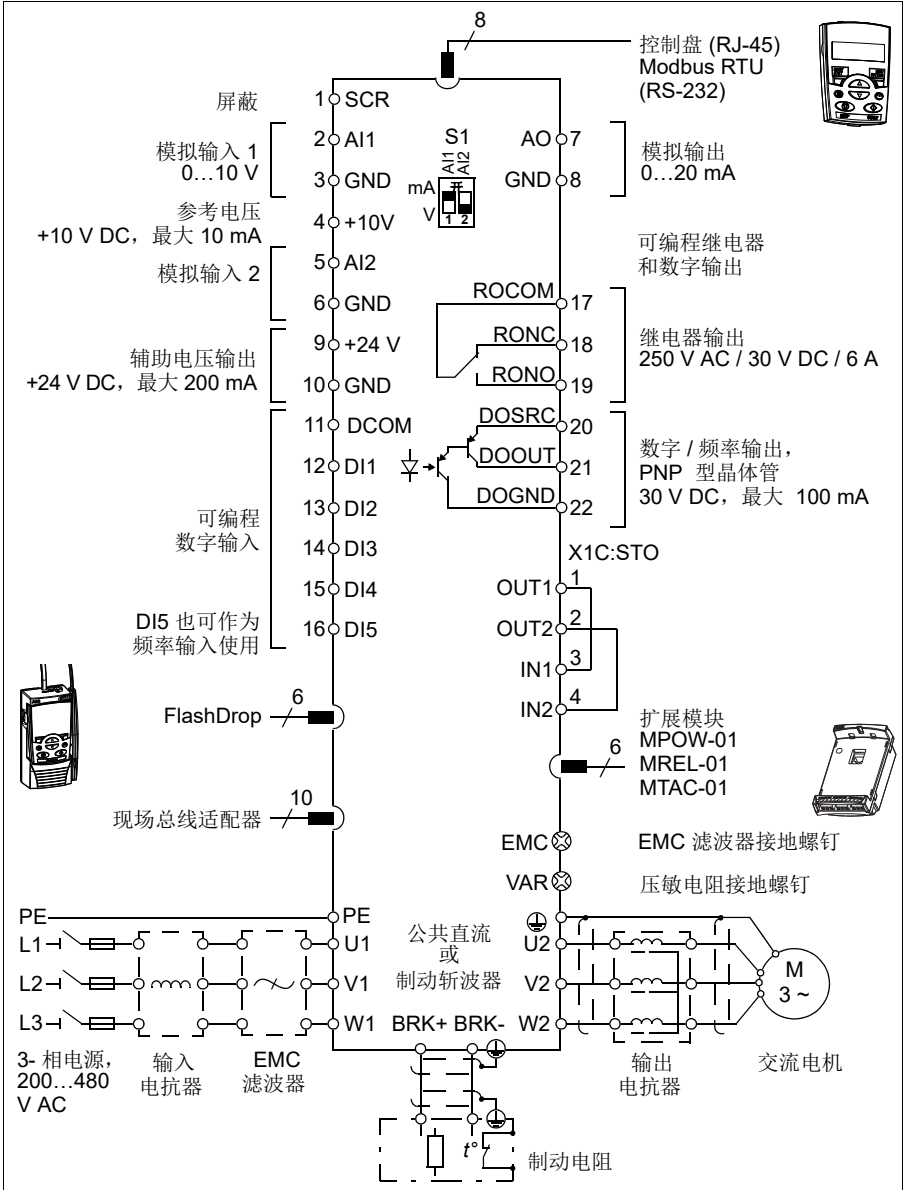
8
控制盘 (RJ-45)
Modbus RTU
(RS-232)

屏蔽
1 SCR

模拟输入 1
0…10 V
2 AI1
3 GND

S1
AI1
AI2
mA
V
1 2

AO 7
GND 8
模拟输出
0…20 mA

参考电压
+10 V DC，最大 10 mA
4 +10V

可编程继电器
和数字输出

模拟输入 2
5 AI2
6 GND

ROCOM 17
RONC 18
RONO 19
继电器输出
250 V AC / 30 V DC / 6 A

辅助电压输出
+24 V DC，最大 200 mA
9 +24 V
10 GND

11 DCOM
12 DI1
13 DI2
14 DI3
15 DI4
16 DI5
可编程
数字输入
DI5 也可作为
频率输入使用

DOSRC 20
DOOUT 21
DOGND 22
数字 / 频率输出，
PNP 型晶体管
30 V DC，最大 100 mA

X1C:STO
OUT1 1
OUT2 2
IN1 3
IN2 4

FlashDrop 6

扩展模块
MPOW-01
MREL-01
MTAC-01
6

现场总线适配器 10

EMC
EMC 滤波器接地螺钉
VAR
压敏电阻接地螺钉

PE
L1
L2
L3
PE
U1
V1
W1
公共直流
或
制动斩波器
BRK+ BRK-
U2
V2
W2
M
3 ~

3- 相电源，
200…480
V AC
输入
电抗器
EMC
滤波器
输出
电抗器
交流电机

t°
制动电阻